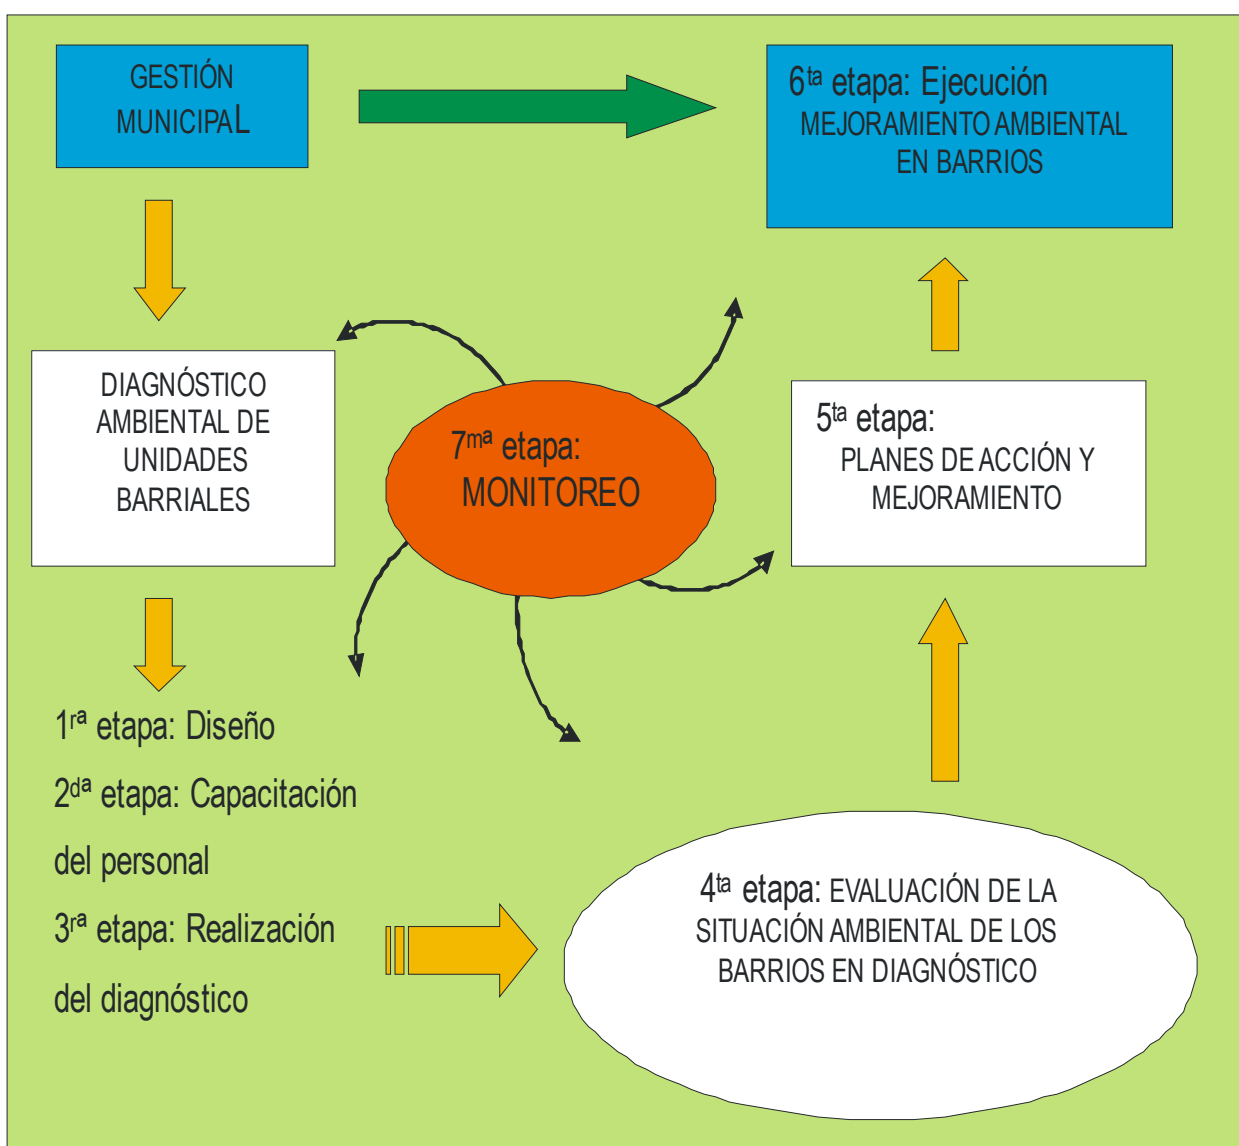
GESTIÓN MUNICIPAL

$6^{ta}$ etapa: Ejecución
MEJORAMIENTO AMBIENTAL EN BARRIOS

DIAGNÓSTICO AMBIENTAL DE UNIDADES BARRIALES

$7^{ma}$ etapa:
MONITOREO

$5^{ta}$ etapa:
PLANES DE ACCIÓN Y MEJORAMIENTO

$1^{ra}$ etapa: Diseño

$2^{da}$ etapa: Capacitación del personal

$3^{ra}$ etapa: Realización del diagnóstico

$4^{ta}$ etapa: EVALUACIÓN DE LA SITUACIÓN AMBIENTAL DE LOS BARRIOS EN DIAGNÓSTICO